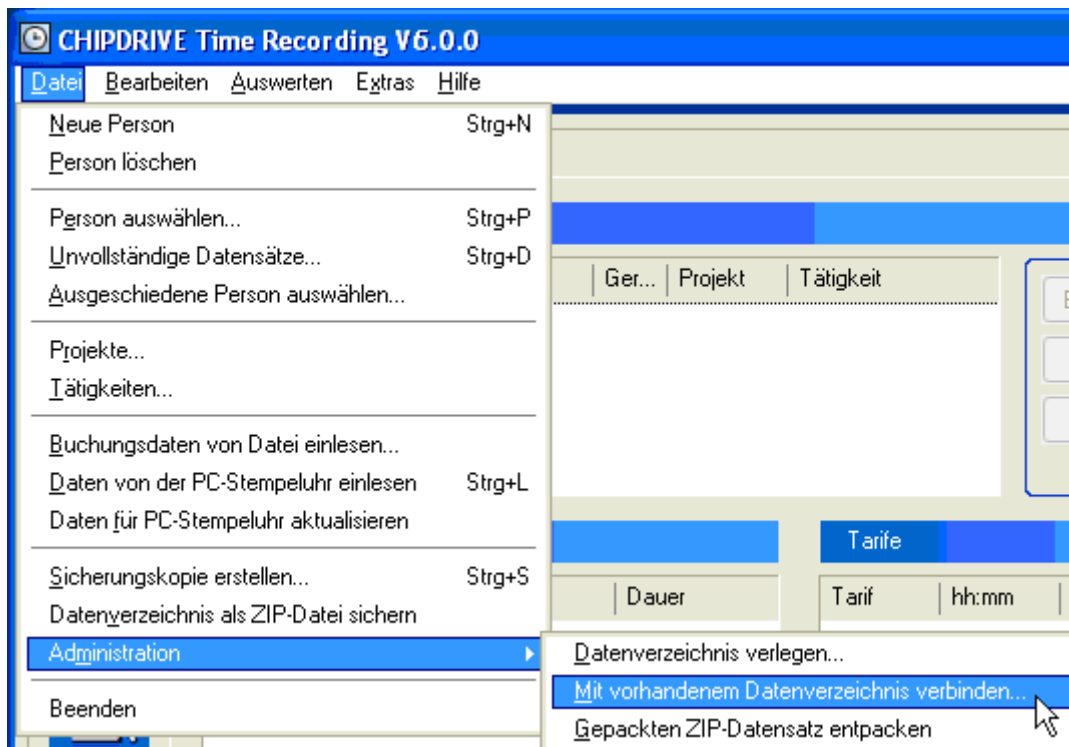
CHIPDRIVE Time Recording V6.0.0

Datei Bearbeiten Auswerten Extras Hilfe

Neue Person Strg+N
Person löschen

Person auswählen... Strg+P
Unvollständige Datensätze... Strg+D
Ausgeschiedene Person auswählen...

Projekte...
Tätigkeiten...

Buchungsdaten von Datei einlesen...
Daten von der PC-Stempeluhr einlesen Strg+L
Daten für PC-Stempeluhr aktualisieren

Sicherungskopie erstellen... Strg+S
Datenverzeichnis als ZIP-Datei sichern
Administration

Beenden

Ger... | Projekt | Tätigkeit

Tarife

Dauer

Tarif | hh:mm

Datenverzeichnis verlegen...
Mit vorhandenem Datenverzeichnis verbinden...
Gepackten ZIP-Datensatz entpacken